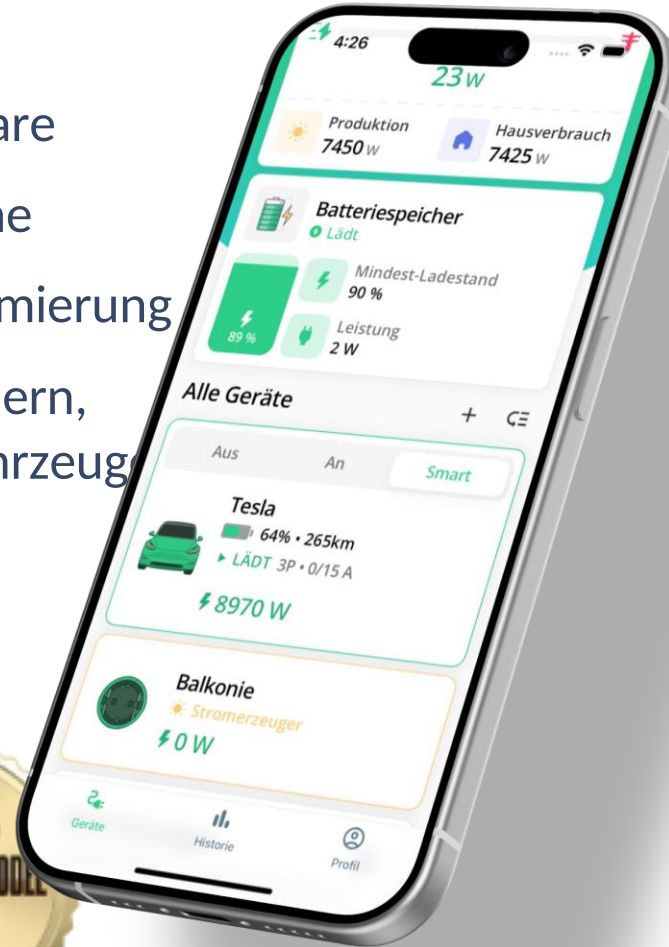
are
ne
mierung
ern,
rzeug

4:26
23 W
Produktion
7450 W
Hausverbrauch
7425 W
Batteriespeicher
Lädt
89 %
Mindest-Ladestand
90 %
Leistung
2 W
Alle Geräte
+
Aus
An
Smart
Tesla
64% • 265km
LÄDT 3P • 0/15 A
8970 W
Balkonie
Stromerzeuger
0 W
Geräte
Historie
Profil